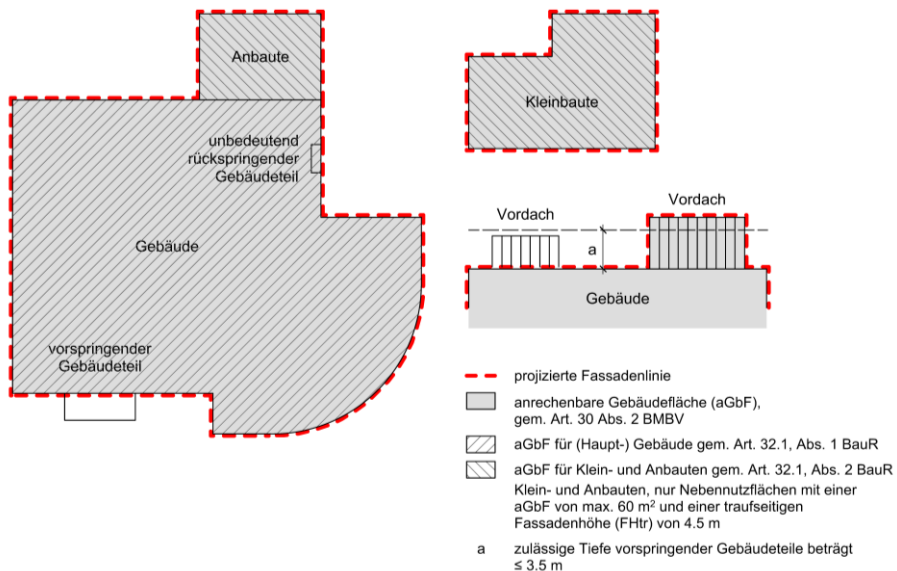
Anbaute

Kleinbaute

unbedeutend rückspringender Gebäudeteil

Gebäude

Vordach

Vordach

a

Gebäude

vorspringender Gebäudeteil

projizierte Fassadenlinie

anrechenbare Gebäudefläche (aGbF), gem. Art. 30 Abs. 2 BMBV

aGbF für (Haupt-) Gebäude gem. Art. 32.1, Abs. 1 BauR

aGbF für Klein- und Anbauten gem. Art. 32.1, Abs. 2 BauR
Klein- und Anbauten, nur Nebennutzflächen mit einer aGbF von max. 60 m$^2$ und einer traufseitigen Fassadenhöhe (FHtr) von 4.5 m

a zulässige Tiefe vorspringender Gebäudeteile beträgt ≤ 3.5 m